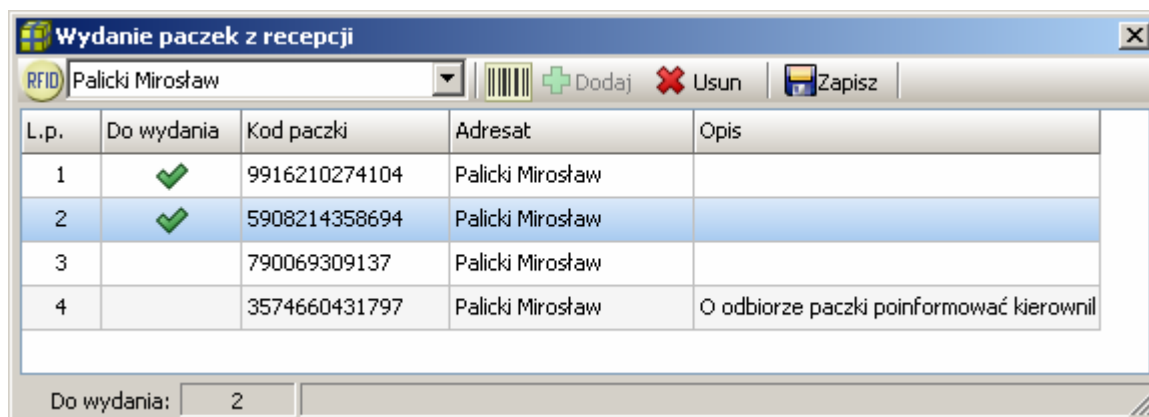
Wydanie paczek z recepcji

RFID Palicki Mirosław

Dodaj Usun Zapisz

| L.p. | Do wydania | Kod paczki | Adresat | Opis |
|---|---|---|---|---|
| 1 | ✓ | 9916210274104 | Palicki Mirosław | |
| 2 | ✓ | 5908214358694 | Palicki Mirosław | |
| 3 | | 790069309137 | Palicki Mirosław | |
| 4 | | 3574660431797 | Palicki Mirosław | O odbiorze paczki poinformować kierownil |

Do wydania: 2